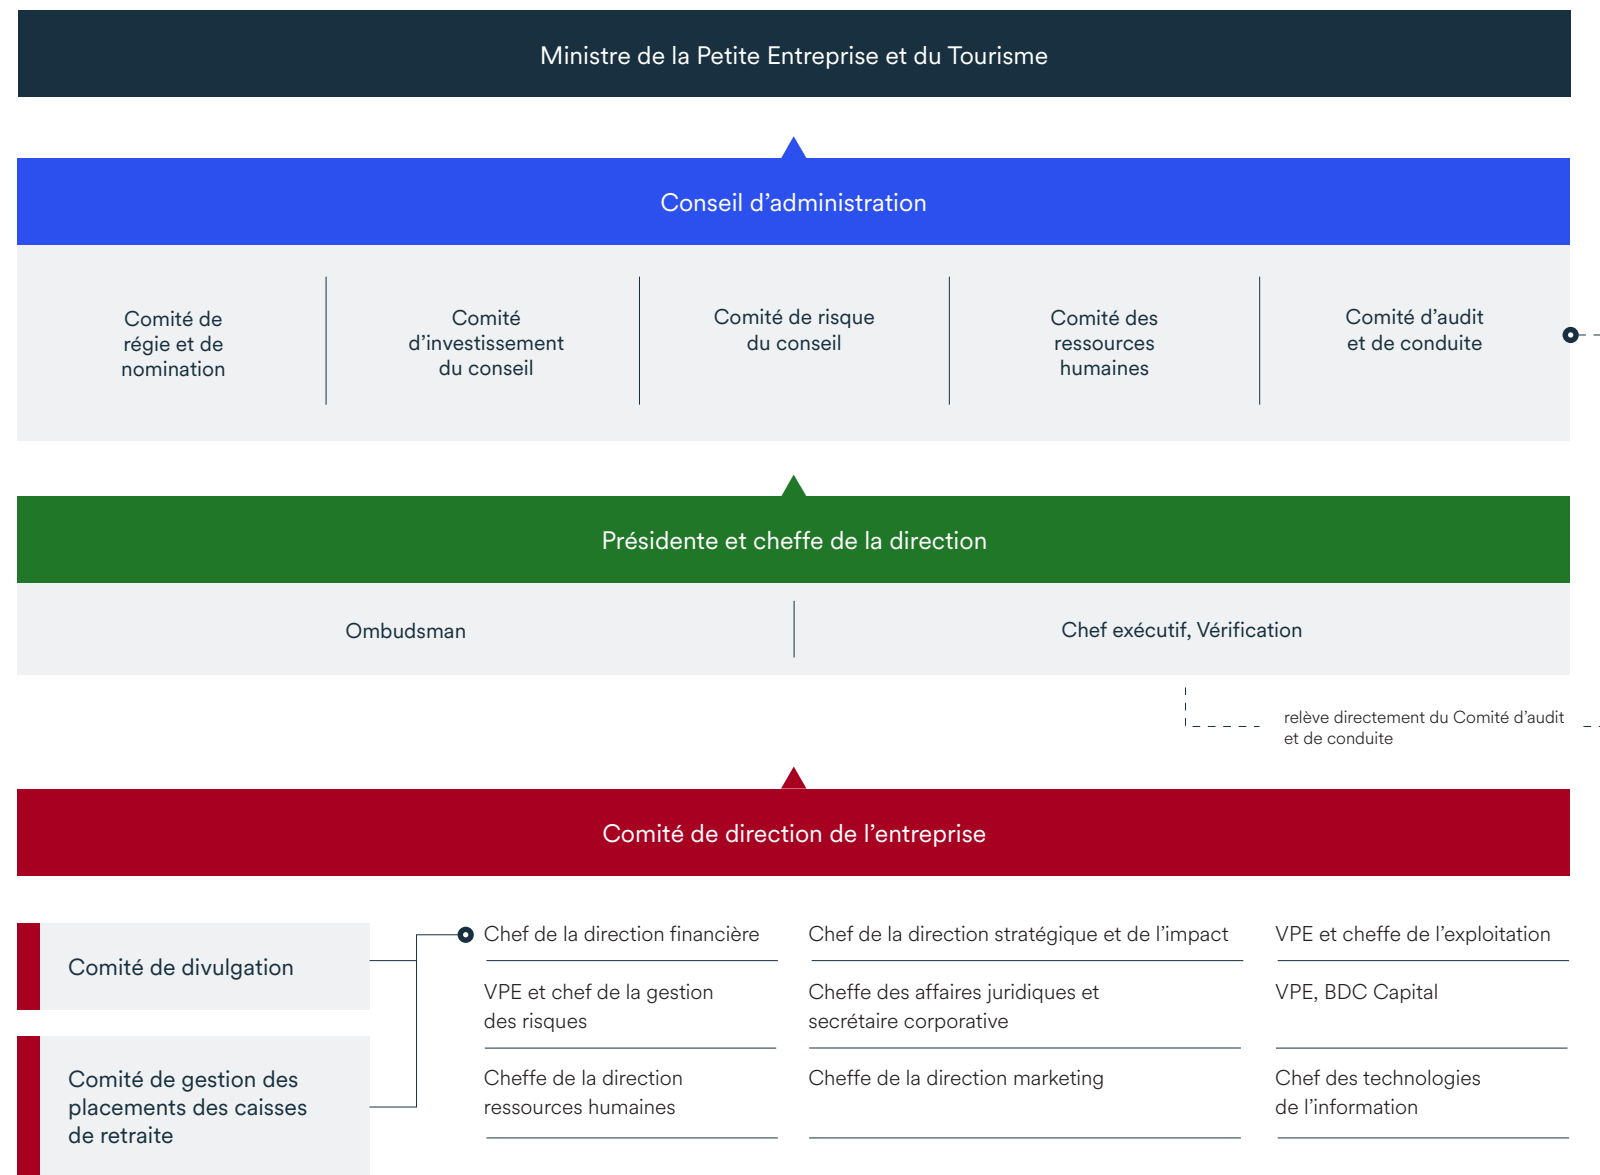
Ministre de la Petite Entreprise et du Tourisme

Conseil d’administration

Comité de régie et de nomination

Comité d’investissement du conseil

Comité de risque du conseil

Comité des ressources humaines

Comité d’audit et de conduite

Présidente et cheffe de la direction

Ombudsman

Chef exécutif, Vérification

relève directement du Comité d’audit et de conduite

Comité de direction de l’entreprise

Comité de divulgation

Comité de gestion des placements des caisses de retraite

Chef de la direction financière

VPE et chef de la gestion des risques

Cheffe de la direction ressources humaines

Chef de la direction stratégique et de l’impact

Cheffe des affaires juridiques et secrétaire corporative

Cheffe de la direction marketing

VPE et cheffe de l’exploitation

VPE, BDC Capital

Chef des technologies de l’information